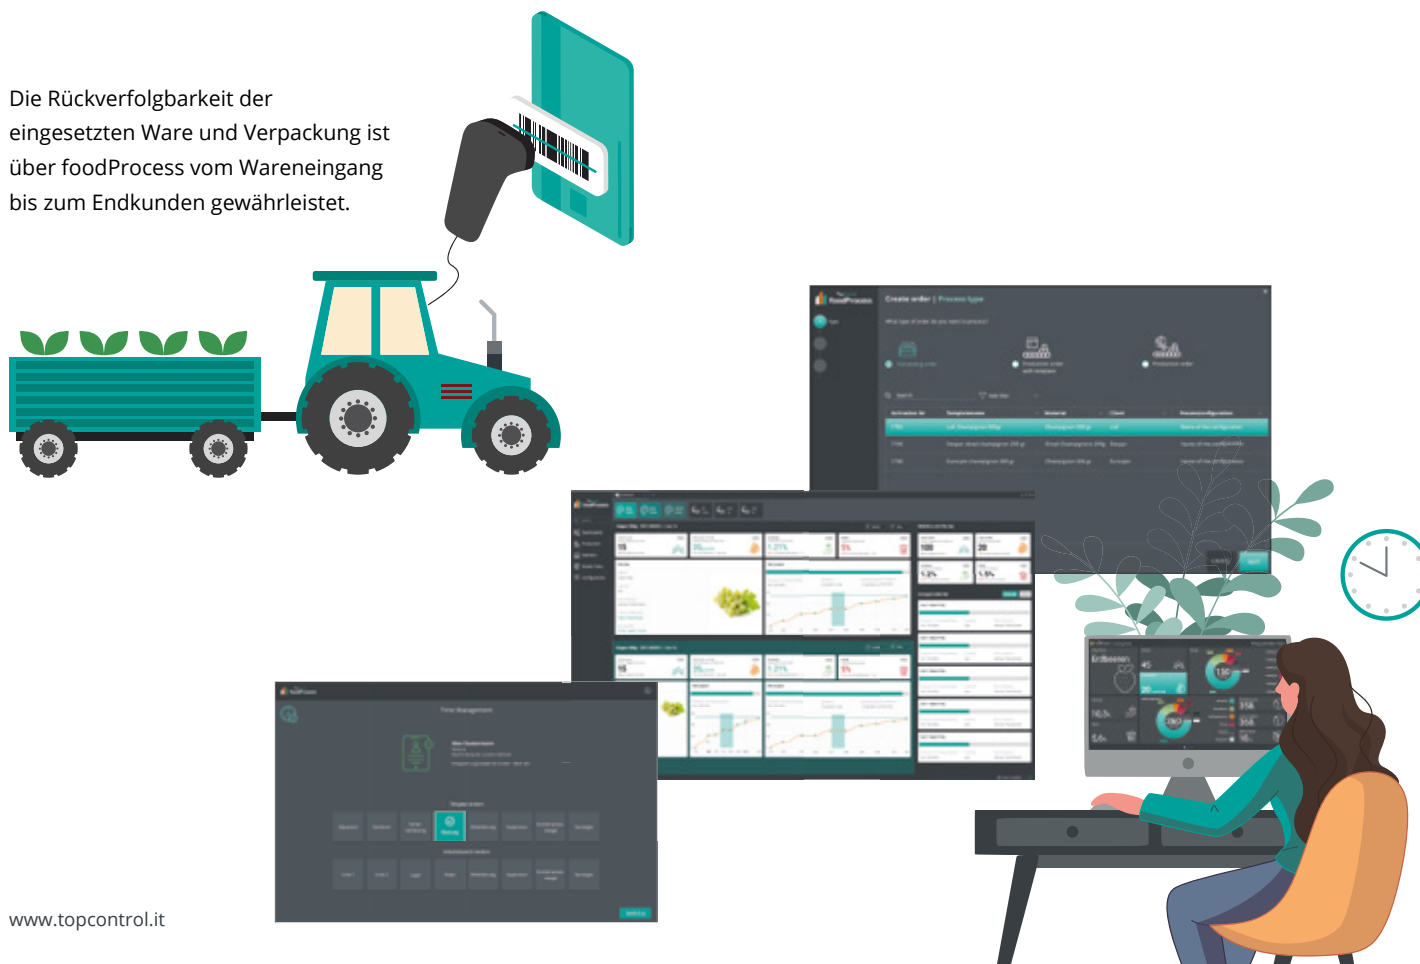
Die Rückverfolgbarkeit der eingesetzten Ware und Verpackung ist über foodProcess vom Wareneingang bis zum Endkunden gewährleistet.

foodProcess

Create order | Process type

Time Management

Erdbeeren

www.topcontrol.it